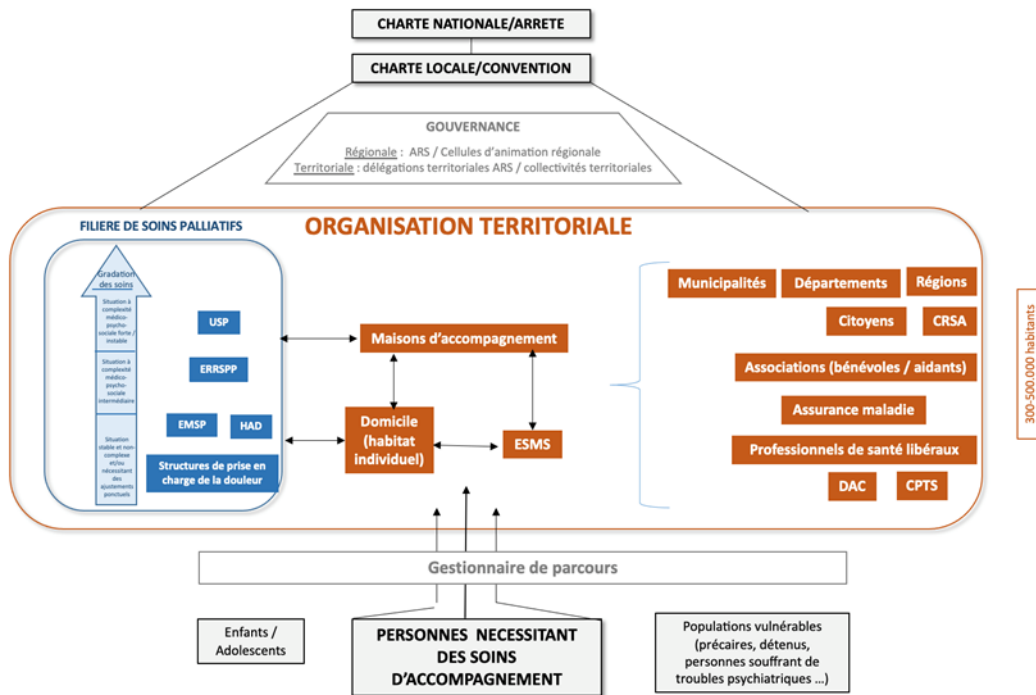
CHARTE NATIONALE/ARRETE

CHARTE LOCALE/CONVENTION

GOUVERNANCE

Régionale : ARS / Cellules d'animation régionale
Territoriale : délégations territoriales ARS / collectivités territoriales

FILIERE DE SOINS PALLIATIFS

ORGANISATION TERRITORIALE

Gradation des soins

Situation à complexité médico-psycho-sociale forte / instable

Situation à complexité médico-psycho-sociale intermédiaire

Situation stable et non-complexe et/ou nécessitant des ajustements ponctuels

USP

ERRSPP

EMSP

HAD

Structures de prise en charge de la douleur

Maisons d'accompagnement

Domicile (habitat individuel)

ESMS

Municipalités

Départements

Régions

Citoyens

CRSA

Associations (bénévoles / aidants)

Assurance maladie

Professionnels de santé libéraux

DAC

CPTS

300-500.000 habitants

Gestionnaire de parcours

Enfants / Adolescents

PERSONNES NECESSITANT DES SOINS D'ACCOMPAGNEMENT

Populations vulnérables (précaires, détenus, personnes souffrant de troubles psychiatriques ...)